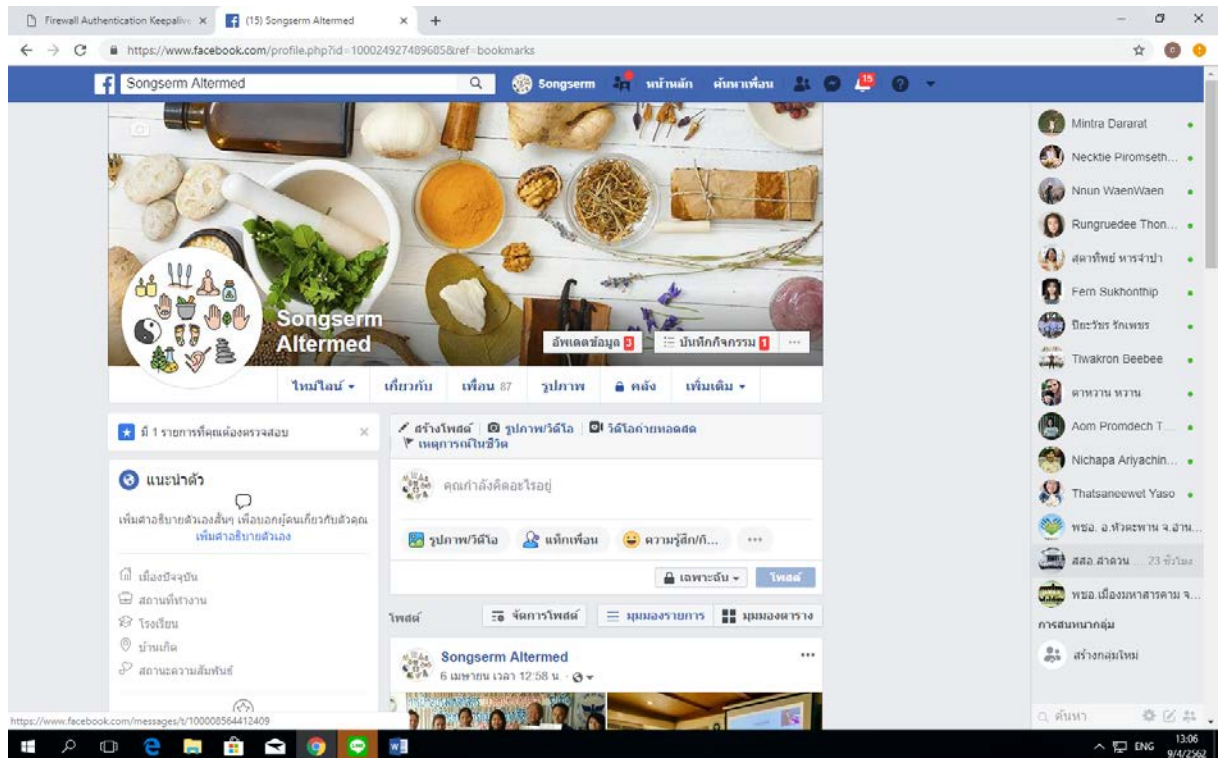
Firewall Authentication Keepalive ×
(15) Songserm Altermed ×
+
https://www.facebook.com/profile.php?id=100024927489685&ref=bookmarks

Songserm Altermed
Songserm
หน้าหลัก
ค้นหาเพื่อน
15

Songserm Altermed
อัพเดตข้อมูล 3
บันทึกกิจกรรม 1
···
ไทม์ไลน์ ▾
เกี่ยวกับ
เพื่อน 87
รูปภาพ
คลัง
เพิ่มเติม ▾

มี 1 รายการที่คุณต้องตรวจสอบ ×

แนะนำตัว
เพิ่มคำอธิบายตัวเองสั้นๆ เพื่อบอกผู้คนเกี่ยวกับตัวคุณ
เพิ่มคำอธิบายตัวเอง
เมืองปัจจุบัน
สถานที่ทำงาน
โรงเรียน
บ้านเกิด
สถานะความสัมพันธ์

สร้างโพสต์
รูปภาพ/วิดีโอ
วิดีโอถ่ายทอดสด
เหตุการณ์ในชีวิต
คุณกำลังคิดอะไรอยู่
รูปภาพ/วิดีโอ
แท็กเพื่อน
ความรู้สึก/กิ...
···
เฉพาะฉัน ▾
โพสต์

โพสต์
จัดการโพสต์
มุมมองรายการ
มุมมองตาราง

Songserm Altermed
6 เมษายน เวลา 12:58 น. ·
···

Mintra Dararat
Necktie Piromseth...
Nnun WaenWaen
Rungruedee Thon...
สดาทิพย์ หารจำปา
Fern Sukhonthip
ปิยะวัชร รักเพชร
Tiwakron Beebee
คาหวาน หวาน
Aom Promdech T...
Nichapa Ariyachin...
Thatsaneewet Yaso
พชอ. อ.หัวตะพาน จ.อำน...
สสอ.ลำดวน 23 ชั่วโมง
พชอ.เมืองมหาสารคาม จ...
การสนทนากลุ่ม
สร้างกลุ่มใหม่
ค้นหา

https://www.facebook.com/messages/t/100008564412409
ENG
13:06
9/4/2562